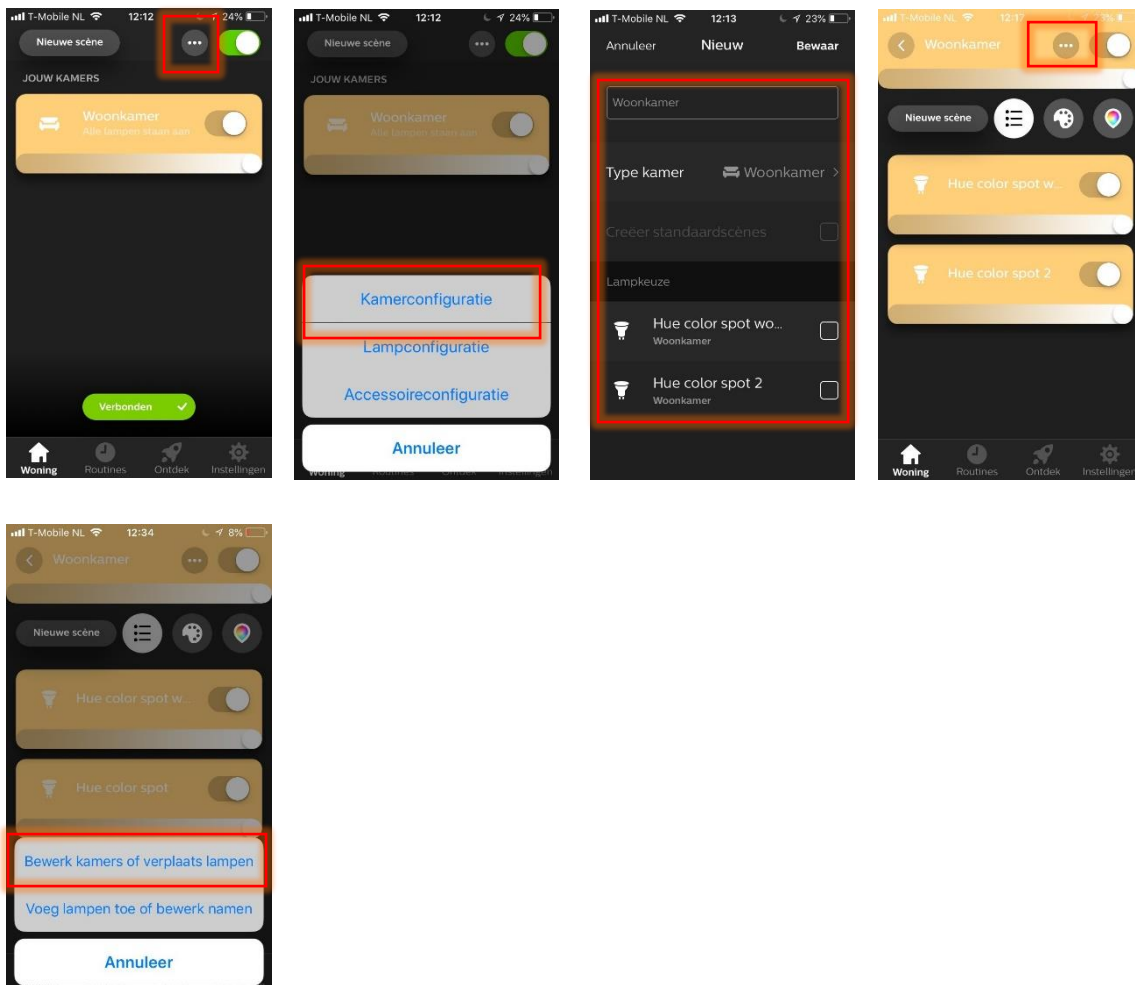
T-Mobile NL 12:12 24%

Nieuwe scène

JOUW KAMERS

Woonkamer
Alle lampen staan aan

Verbonden

Woning Routines Ontdek Instellingen

T-Mobile NL 12:12 24%

Nieuwe scène

JOUW KAMERS

Woonkamer
Alle lampen staan aan

Kamerconfiguratie

Lampconfiguratie

Accessoireconfiguratie

Annuleer

Woning Routines Ontdek Instellingen

T-Mobile NL 12:13 23%

Annuleer Nieuw Bewaar

Woonkamer

Type kamer Woonkamer

Creëer standaardscènes

Lampkeuze

Hue color spot wo...
Woonkamer

Hue color spot 2
Woonkamer

T-Mobile NL 12:17

Woonkamer

Nieuwe scène

Hue color spot w...

Hue color spot 2

Woning Routines Ontdek Instellingen

T-Mobile NL 12:34 8%

Woonkamer

Nieuwe scène

Hue color spot w...

Hue color spot

Bewerk kamers of verplaats lampen

Voeg lampen toe of bewerk namen

Annuleer